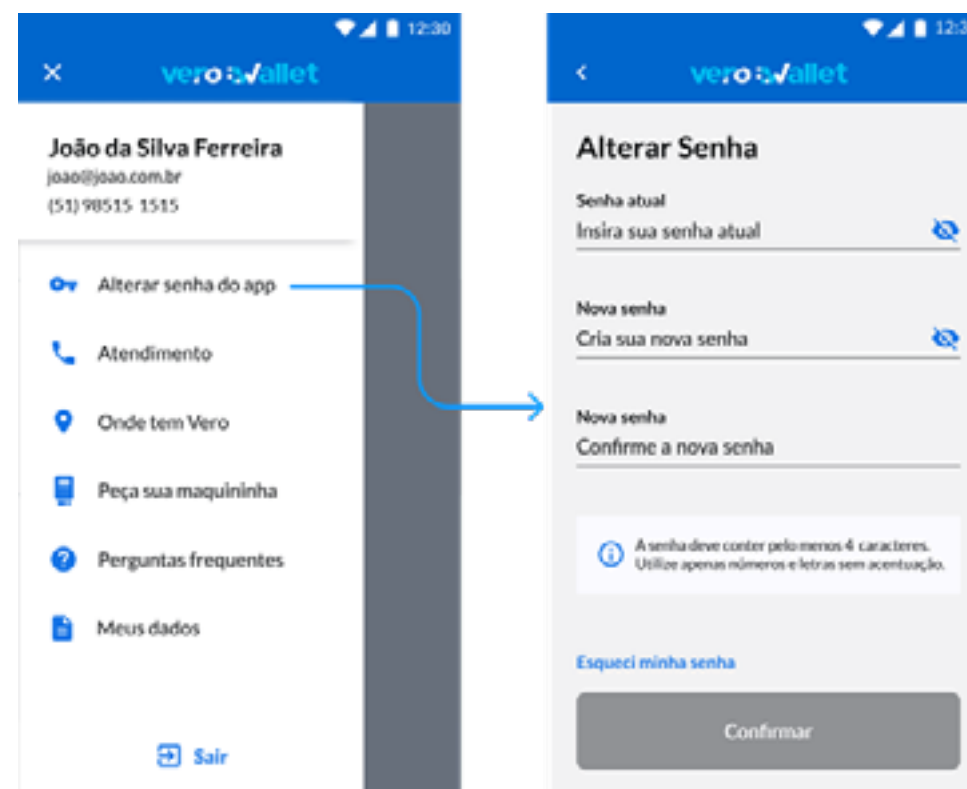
12:30

vero wallet

João da Silva Ferreira
joao@joao.com.br
(51) 98515 1515

Alterar senha do app

Atendimento

Onde tem Vero

Peça sua maquininha

Perguntas frequentes

Meus dados

Sair

12:3

vero wallet

Alterar Senha

Senha atual
Insira sua senha atual

Nova senha
Cria sua nova senha

Nova senha
Confirme a nova senha

A senha deve conter pelo menos 4 caracteres. Utilize apenas números e letras sem acentuação.

Esqueci minha senha

Confirmar